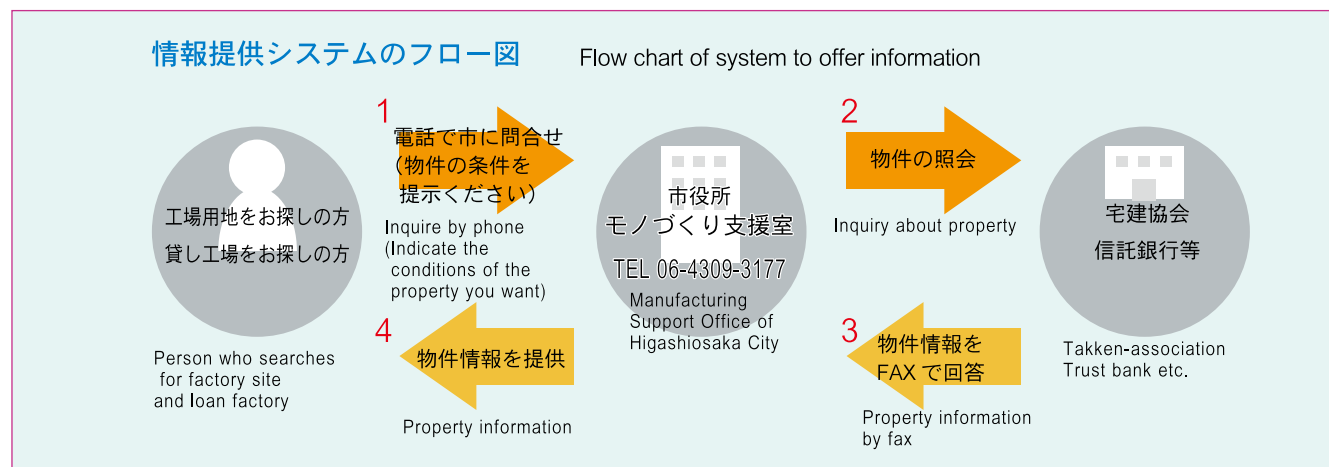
情報提供システムのフロー図

Flow chart of system to offer information

工場用地をお探しの方
貸し工場をお探しの方

Person who searches for factory site and loan factory

1
電話で市に問合せ
(物件の条件を
提示ください)

Inquire by phone (Indicate the conditions of the property you want)

市役所
モノづくり支援室
TEL 06-4309-3177

Manufacturing Support Office of Higashiosaka City

2
物件の照会

Inquiry about property

宅建協会
信託銀行等

Takken-association Trust bank etc.

3
物件情報を
FAXで回答

Property information by fax

4
物件情報を提供

Property information